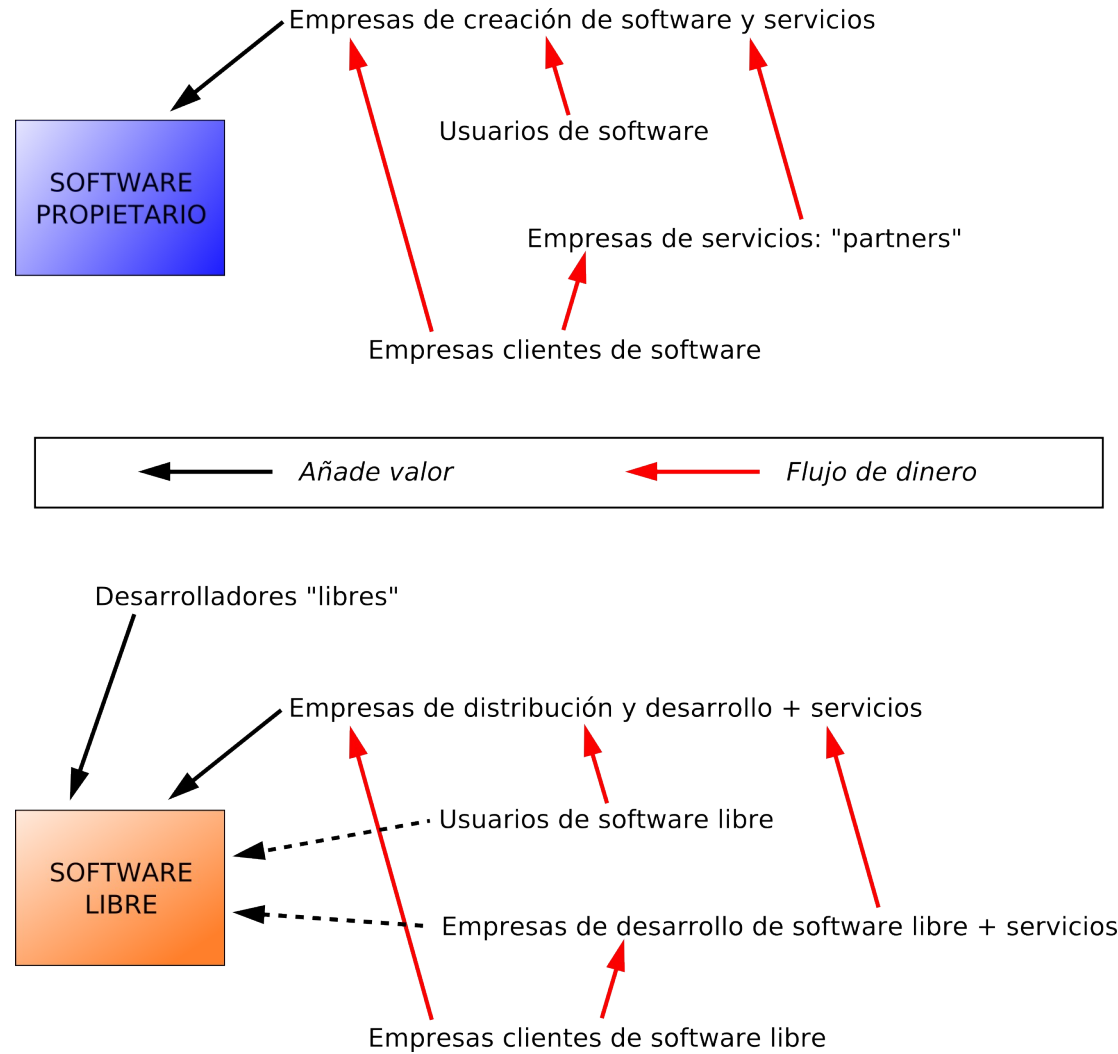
Empresas de creación de software y servicios

SOFTWARE PROPIETARIO

Usuarios de software

Empresas de servicios: "partners"

Empresas clientes de software

Añade valor

Flujo de dinero

Desarrolladores "libres"

Empresas de distribución y desarrollo + servicios

SOFTWARE LIBRE

Usuarios de software libre

Empresas de desarrollo de software libre + servicios

Empresas clientes de software libre